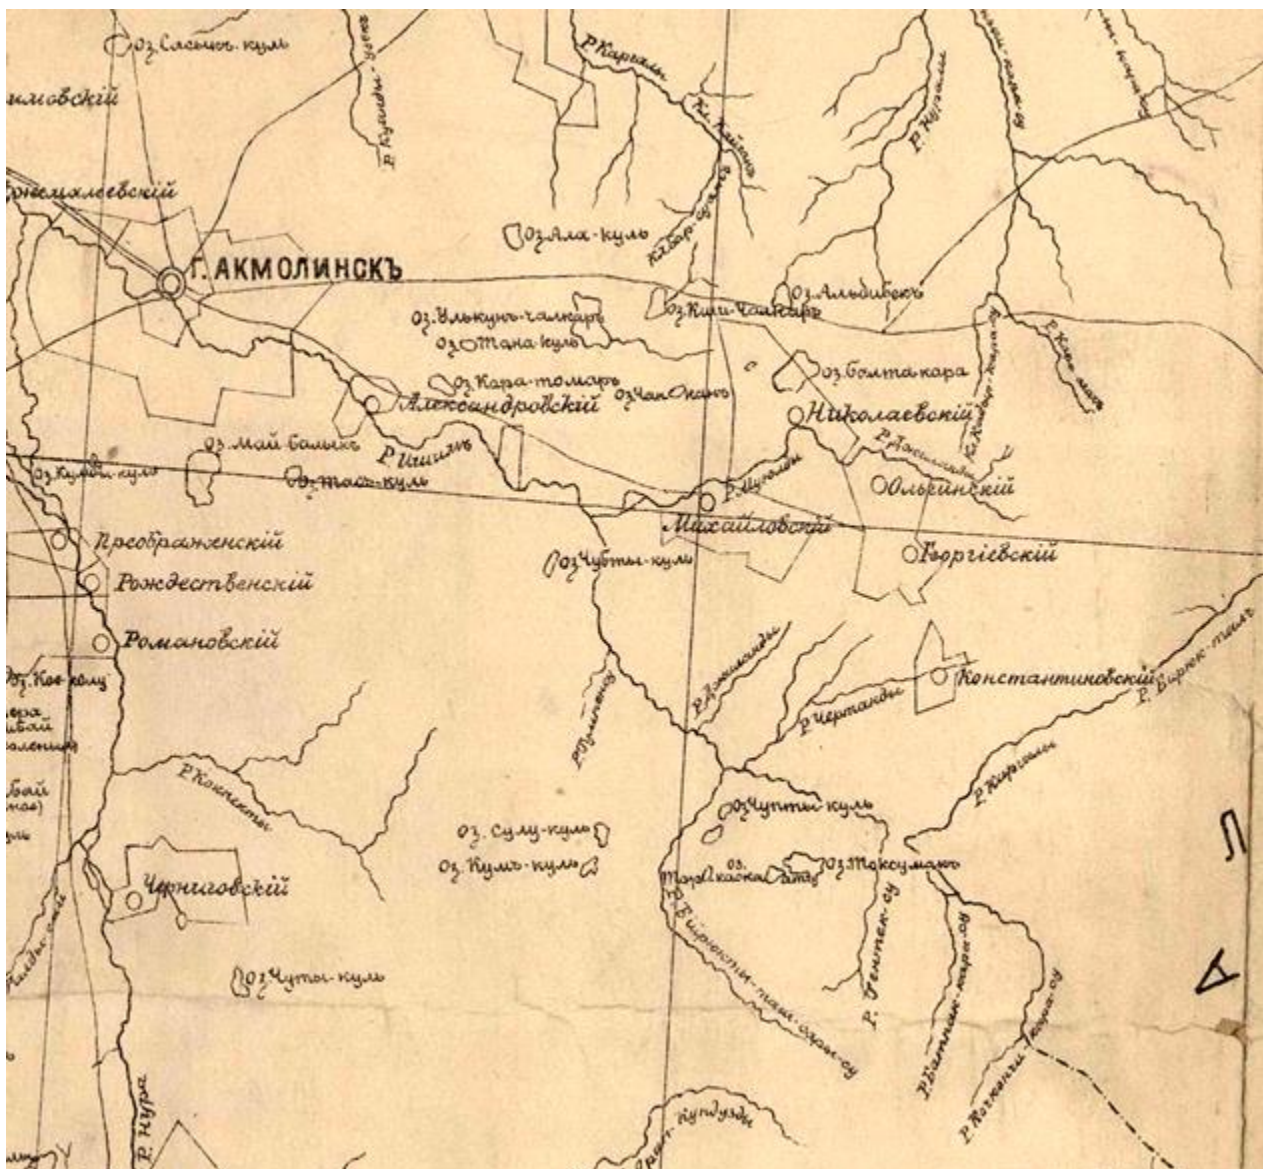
оз. Слечин-куль
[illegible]имовскій
р. Кулады-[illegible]
Р. Каргали
Кл. Кайзан
Р. Курали
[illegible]молаевскій
Г. АКМОЛИНСКЪ
оз. Ала-куль
Кабар-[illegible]
оз. Альдибекъ
оз. Кши-Чалкаръ
оз. Улькунъ-чалкаръ
оз. Тана-куль
оз. Болта-кара
оз. Кара-томаръ
оз. Чаконанъ
Александровскій
Николаевскій
оз. Май балыкъ
Р. Ишимъ
Р. Колчан
оз. Кулан-куль
оз. Тас-куль
Р. Мулады
Ольгинскій
Михайловскій
Преображенскій
Георгіевскій
оз. Чубты-куль
Рождественскій
Романовскій
оз. Кок-колу
Р. Бирек-тасты
Константиновскій
Р. Джаманды
Р. Чертанды
Р. Кумпаты
Р. Копкекты
Р. Кирзалы
оз. Чупты-куль
оз. Сулу-куль
оз. Кумъ-куль
оз.
Тар Акаска Сатар
оз. Токсумакъ
Черниговскій
Р. Ешюшты-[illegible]-су
Р. Тентек-су
Р. Батпак-кара-су
Р. Жаманы
оз. Чуты-куль
Р. Нура
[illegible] кундузды